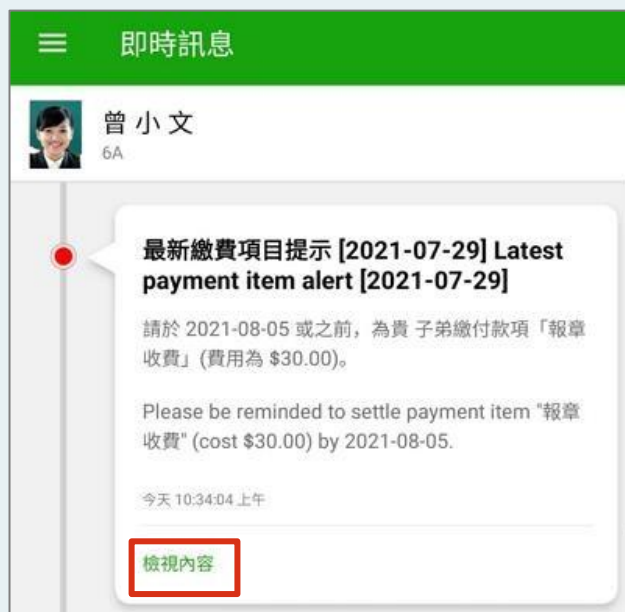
即時訊息

曾 小 文
6A

最新繳費項目提示 [2021-07-29] Latest payment item alert [2021-07-29]

請於 2021-08-05 或之前，為貴 子弟繳付款項「報章收費」(費用為 $30.00)。

Please be reminded to settle payment item "報章收費" (cost $30.00) by 2021-08-05.

今天 10:34:04 上午

檢視內容